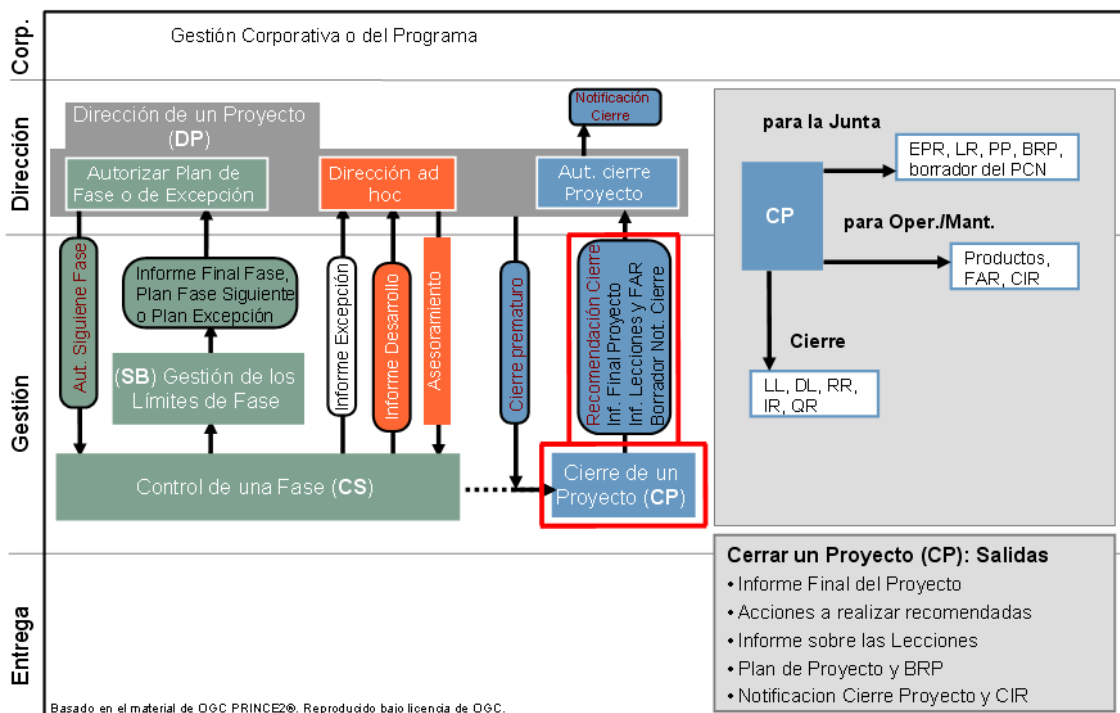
Corp.

Gestión Corporativa o del Programa

Dirección

Dirección de un Proyecto (DP)

Autorizar Plan de Fase o de Excepción

Dirección ad hoc

Notificación Cierre

Aut. cierre Proyecto

Gestión

Aut. Siguiene Fase

Informe Final Fase, Plan Fase Siguiente o Plan Excepción

(SB) Gestión de los Límites de Fase

Informe Excepción

Informe Desarrollo

Asesoramiento

Cierre prematuro

Recomendación Cierre
Inf. Final Proyecto
Inf. Lecciones y FAR
Borrador Not. Cierre

Control de una Fase (CS)

Cierre de un Proyecto (CP)

para la Junta

EPR, LR, PP, BRP, borrador del PCN

CP

para Oper./Mant.

Productos, FAR, CIR

Cierre

LL, DL, RR, IR, QR

Entrega

Cerrar un Proyecto (CP): Salidas
• Informe Final del Proyecto
• Acciones a realizar recomendadas
• Informe sobre las Lecciones
• Plan de Proyecto y BRP
• Notificacion Cierre Proyecto y CIR

Basado en el material de OGC PRINCE2®. Reproducido bajo licencia de OGC.